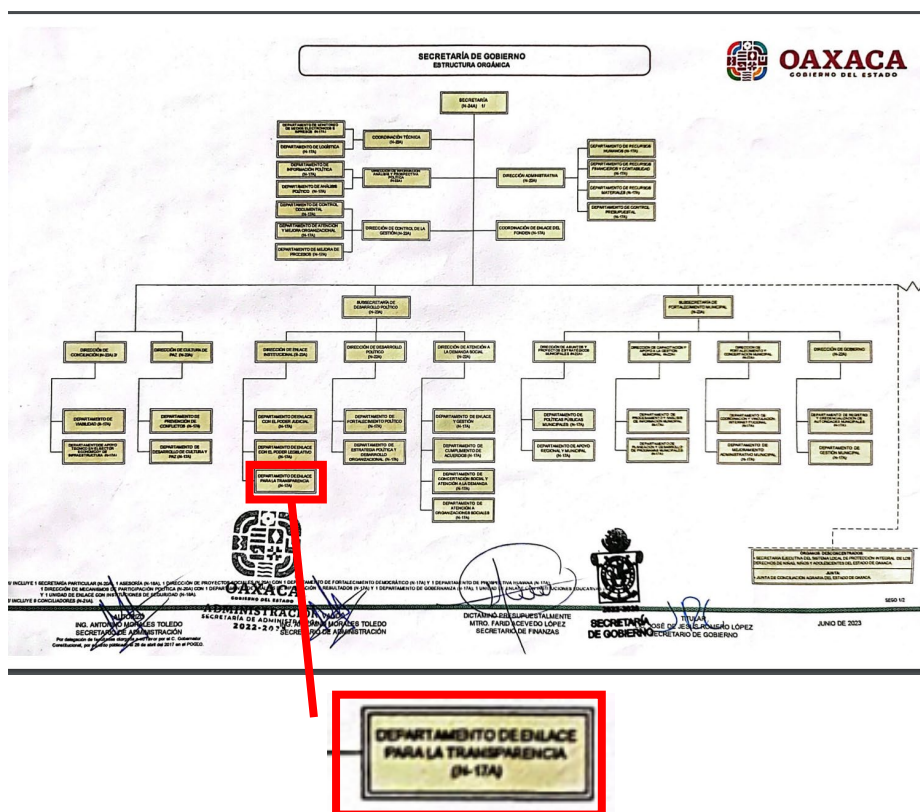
SECRETARÍA DE GOBIERNO
ESTRUCTURA ORGÁNICA

OAXACA
GOBIERNO DEL ESTADO

SECRETARÍA (N-34A) 1/

DEPARTAMENTO DE MONITOREO DE MEDIOS ELECTRÓNICOS E IMPRESOS (N-17A)

COORDINACIÓN TÉCNICA (N-22A)

DEPARTAMENTO DE LOGÍSTICA (N-17A)

DEPARTAMENTO DE INFORMACIÓN POLÍTICA (N-17A)

DIRECCIÓN DE INFORMACIÓN, ANÁLISIS Y PROSPECTIVA POLÍTICA (N-22A)

DEPARTAMENTO DE ANÁLISIS POLÍTICO (N-17A)

DEPARTAMENTO DE CONTROL DOCUMENTAL (N-17A)

DEPARTAMENTO DE ATENCIÓN Y MEJORA ORGANIZACIONAL (N-17A)

DIRECCIÓN DE CONTROL DE LA GESTIÓN (N-22A)

DEPARTAMENTO DE MEJORA DE PROCESOS (N-17A)

DIRECCIÓN ADMINISTRATIVA (N-22A)

COORDINACIÓN DE ENLACE DEL FONDEN (N-17A)

DEPARTAMENTO DE RECURSOS HUMANOS (N-17A)

DEPARTAMENTO DE RECURSOS FINANCIEROS Y CONTABILIDAD (N-17A)

DEPARTAMENTO DE RECURSOS MATERIALES (N-17A)

DEPARTAMENTO DE CONTROL PRESUPUESTAL (N-17A)

SUBSECRETARÍA DE DESARROLLO POLÍTICO (N-29A)

SUBSECRETARÍA DE FORTALECIMIENTO MUNICIPAL (N-29A)

DIRECCIÓN DE CONCILIACIÓN (N-22A) 2/

DIRECCIÓN DE CULTURA DE PAZ (N-22A)

DIRECCIÓN DE ENLACE INSTITUCIONAL (N-22A)

DIRECCIÓN DE DESARROLLO POLÍTICO (N-22A)

DIRECCIÓN DE ATENCIÓN A LA DEMANDA SOCIAL (N-22A)

DIRECCIÓN DE ASUNTOS Y PROYECTOS ESTRATÉGICOS MUNICIPALES (N-22A)

DIRECCIÓN DE CAPACITACIÓN Y APOYO A LA GESTIÓN MUNICIPAL (N-22A)

DIRECCIÓN DE FORTALECIMIENTO Y CONCERTACIÓN MUNICIPAL (N-22A)

DIRECCIÓN DE GOBIERNO (N-22A)

DEPARTAMENTO DE VIABILIDAD (N-17A)

DEPARTAMENTO DE APOYO TÉCNICO EN ELECCIÓN DE AUTORIDADES E INFRAESTRUCTURA (N-17A)

DEPARTAMENTO DE PREVENCIÓN DE CONFLICTOS (N-17A)

DEPARTAMENTO DE DESARROLLO DE CULTURA Y PAZ (N-17A)

DEPARTAMENTO DE ENLACE CON EL PODER JUDICIAL (N-17A)

DEPARTAMENTO DE ENLACE CON EL PODER LEGISLATIVO (N-17A)

DEPARTAMENTO DE ENLACE PARA LA TRANSPARENCIA (N-17A)

DEPARTAMENTO DE FORTALECIMIENTO POLÍTICO (N-17A)

DEPARTAMENTO DE ESTRATEGIA POLÍTICA Y DESARROLLO ORGANIZACIONAL (N-17A)

DEPARTAMENTO DE ENLACE Y GESTIÓN (N-17A)

DEPARTAMENTO DE CUMPLIMIENTO DE ACUERDOS (N-17A)

DEPARTAMENTO DE CONCERTACIÓN SOCIAL Y ATENCIÓN A LA DEMANDA (N-17A)

DEPARTAMENTO DE ATENCIÓN A ORGANIZACIONES SOCIALES (N-17A)

DEPARTAMENTO DE POLÍTICAS PÚBLICAS MUNICIPALES (N-17A)

DEPARTAMENTO DE APOYO REGIONAL Y MUNICIPAL (N-17A)

DEPARTAMENTO DE PROCESAMIENTO Y ANÁLISIS DE INFORMACIÓN MUNICIPAL (N-17A)

DEPARTAMENTO DE PLANEACIÓN Y SEGUIMIENTO DE PROGRAMAS MUNICIPALES (N-17A)

DEPARTAMENTO DE COORDINACIÓN Y VINCULACIÓN INTERINSTITUCIONAL (N-17A)

DEPARTAMENTO DE MEJORAMIENTO ADMINISTRATIVO MUNICIPAL (N-17A)

DEPARTAMENTO DE REGISTRO Y ACREDITACIÓN DE AUTORIDADES MUNICIPALES (N-17A)

DEPARTAMENTO DE GESTIÓN MUNICIPAL (N-17A)

ÓRGANOS DESCONCENTRADOS
• SECRETARÍA EJECUTIVA DEL SISTEMA LOCAL DE PROTECCIÓN INTEGRAL DE LOS DERECHOS DE NIÑAS, NIÑOS Y ADOLESCENTES DEL ESTADO DE OAXACA.

JUNTA
• JUNTA DE CONCILIACIÓN AGRARIA DEL ESTADO DE OAXACA.

1/ INCLUYE 1 SECRETARÍA PARTICULAR (N-22A), 1 ASESORÍA (N-18A), 1 DIRECCIÓN DE PROYECTOS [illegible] (N-22A) CON 1 DEPARTAMENTO DE FORTALECIMIENTO DEMOCRÁTICO (N-17A) Y 1 DEPARTAMENTO DE PERSPECTIVA HUMANA (N-17A), 1 DIRECCIÓN DE MECANISMOS DE PARTICIPACIÓN POLÍTICA (N-22A) CON 1 DEPARTAMENTO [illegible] RESULTADOS (N-17A) Y 1 DEPARTAMENTO DE GOBERNANZA (N-17A), 1 UNIDAD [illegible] Y 1 UNIDAD DE ENLACE CON INSTITUCIONES DE SEGURIDAD (N-18A).
2/ INCLUYE 8 CONCILIADORES (N-21A).

AUTORIZÓ
ING. ANTONIO MORALES TOLEDO
SECRETARIO DE ADMINISTRACIÓN
Por delegación de facultades otorgadas por el C. Gobernador Constitucional, por acuerdo publicado el 29 de abril del 2017 en el POEO.

OAXACA
ADMINISTRACIÓN
SECRETARÍA DE ADMINISTRACIÓN
2022-2028

ING. ANTONIO MORALES TOLEDO
SECRETARIO DE ADMINISTRACIÓN

DICTAMINÓ PRESUPUESTALMENTE
MTRO. FARID ACEVEDO LÓPEZ
SECRETARIO DE FINANZAS

SECRETARÍA DE GOBIERNO
2022-2028

TITULAR
JOSÉ DE JESÚS ROMERO LÓPEZ
SECRETARIO DE GOBIERNO

JUNIO DE 2023

SEGO 1/2

DEPARTAMENTO DE ENLACE PARA LA TRANSPARENCIA (N-17A)